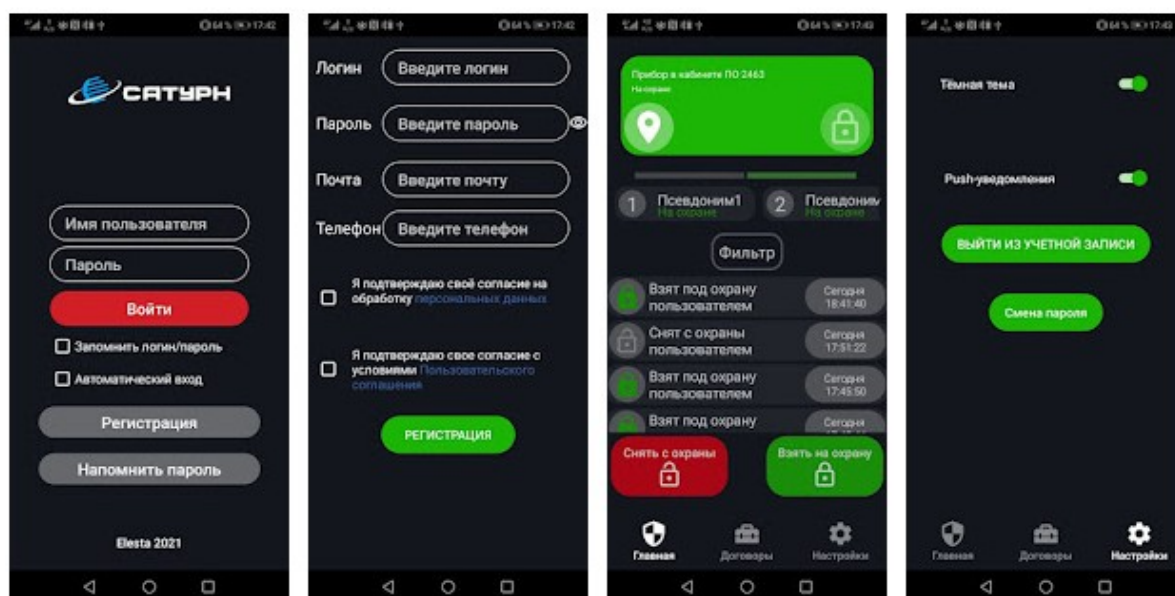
64% 17:42

САТУРН

Имя пользователя

Пароль

Войти

Запомнить логин/пароль

Автоматический вход

Регистрация

Напомнить пароль

Elesta 2021

64% 17:42

Логин Введите логин

Пароль Введите пароль

Почта Введите почту

Телефон Введите телефон

Я подтверждаю своё согласие на обработку персональных данных

Я подтверждаю свое согласие с условиями Пользовательского соглашения

РЕГИСТРАЦИЯ

64% 17:43

Прибор в кабинете ПО 2463
На охране

1 Псевдоним1 На охране

2 Псевдоним На охране

Фильтр

Взят под охрану пользователем Сегодня 18:41:40

Снят с охраны пользователем Сегодня 17:51:22

Взят под охрану пользователем Сегодня 17:45:50

Взят под охрану Сегодня

Снять с охраны

Взять на охрану

Главная Договоры Настройки

64% 17:43

Тёмная тема

Push-уведомления

ВЫЙТИ ИЗ УЧЕТНОЙ ЗАПИСИ

Смена пароля

Главная Договоры Настройки